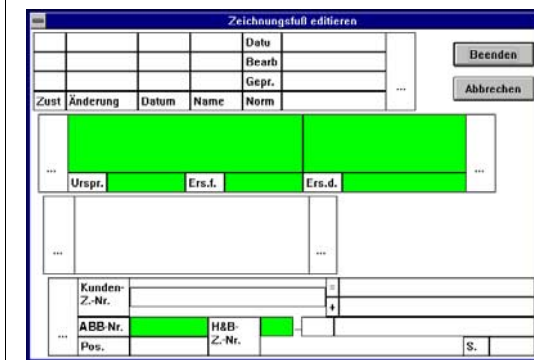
Zeichnungsfuß editieren

| | | | | Datu | |
|---|---|---|---|---|---|
| | | | | Bearb | |
| | | | | Gepr. | |
| Zust | Änderung | Datum | Name | Norm | |

...

Beenden

Abbrechen

...

Urspr.

Ers.f.

Ers.d.

...

...

...

Kunden-Z.-Nr.

=

+

...

ABB-Nr.

H&B-Z.-Nr.

-

Pos.

S.